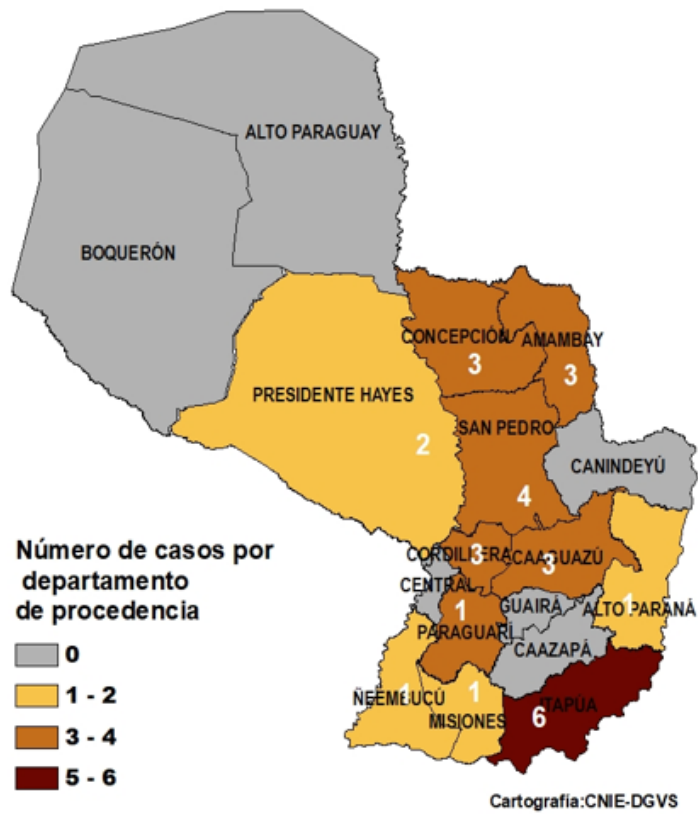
ALTO PARAGUAY

BOQUERÓN

CONCEPCIÓN

AMAMBAY

3

3

PRESIDENTE HAYES

2

SAN PEDRO

CANINDEYÚ

4

Número de casos por departamento de procedencia

CORDILLERA

3

CAAGUAZÚ

3

CENTRAL

1

GUAIRÁ

ALTO PARANÁ

1

PARAGUARÍ

CAAZAPÁ

0

1 - 2

3 - 4

5 - 6

ÑEEMBUCÚ

1

1

MISIONES

ITAPÚA

6

Cartografía:CNIE-DGVS